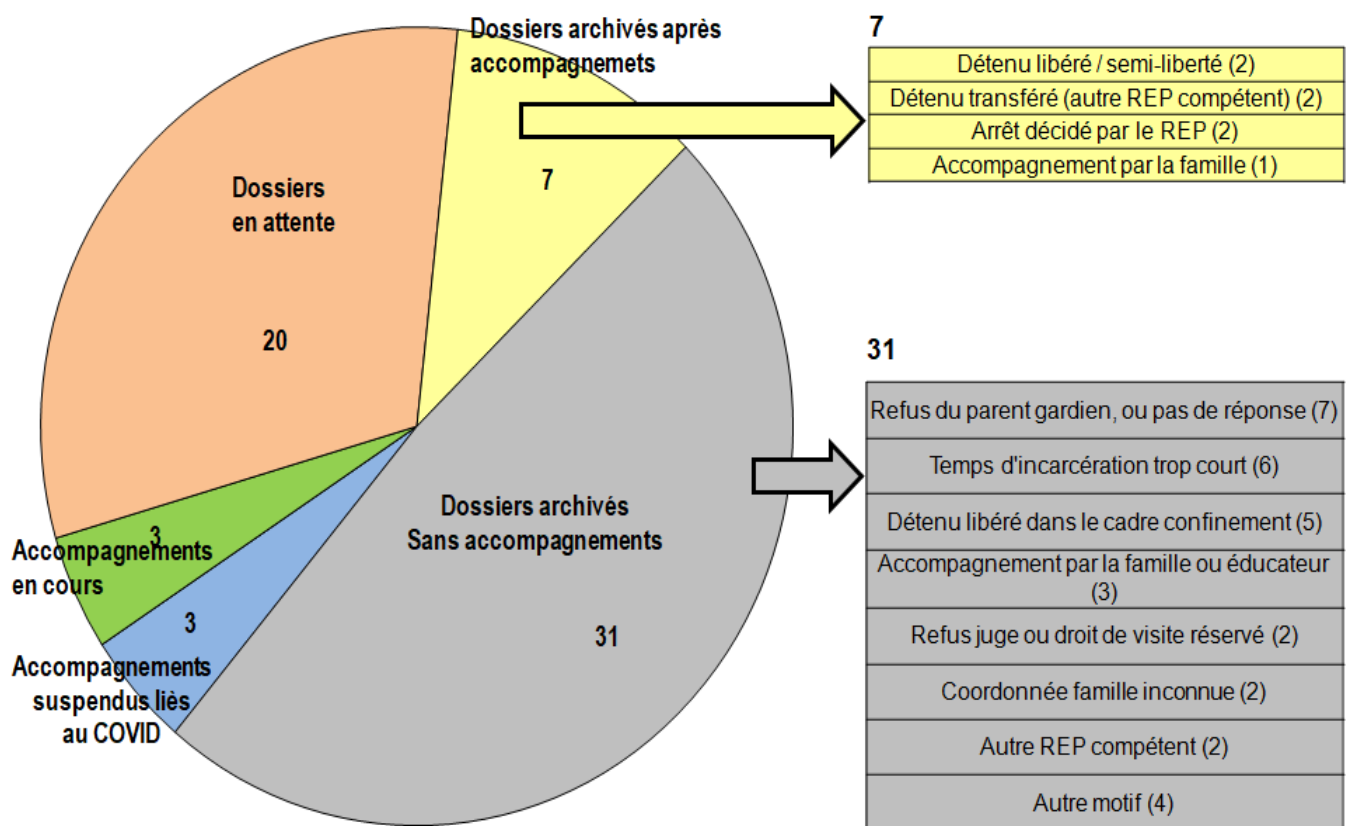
Dossiers archivés après accompagnemets

7

Dossiers en attente

20

Dossiers archivés Sans accompagnements

31

3

Accompagnements en cours

3

Accompagnements suspendus liès au COVID

7

| Détenu libéré / semi-liberté (2) |
|---|
| Détenu transféré (autre REP compétent) (2) |
| Arrêt décidé par le REP (2) |
| Accompagnement par la famille (1) |

31

| Refus du parent gardien, ou pas de réponse (7) |
|---|
| Temps d'incarcération trop court (6) |
| Détenu libéré dans le cadre confinement (5) |
| Accompagnement par la famille ou éducateur (3) |
| Refus juge ou droit de visite réservé (2) |
| Coordonnée famille inconnue (2) |
| Autre REP compétent (2) |
| Autre motif (4) |